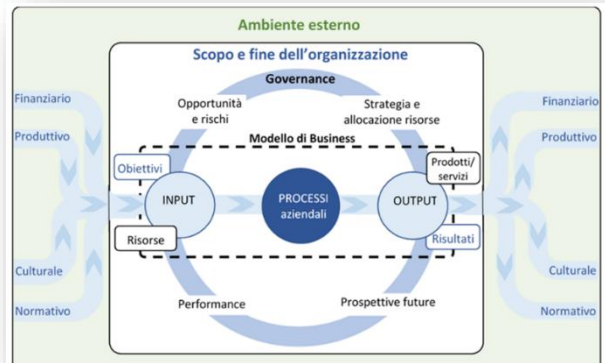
Ambiente esterno

Scopo e fine dell'organizzazione

Governance

Opportunità e rischi

Strategia e allocazione risorse

Modello di Business

Finanziario

Produttivo

Obiettivi

INPUT

PROCESSI aziendali

OUTPUT

Prodotti/ servizi

Finanziario

Produttivo

Risorse

Risultati

Culturale

Normativo

Performance

Prospettive future

Culturale

Normativo